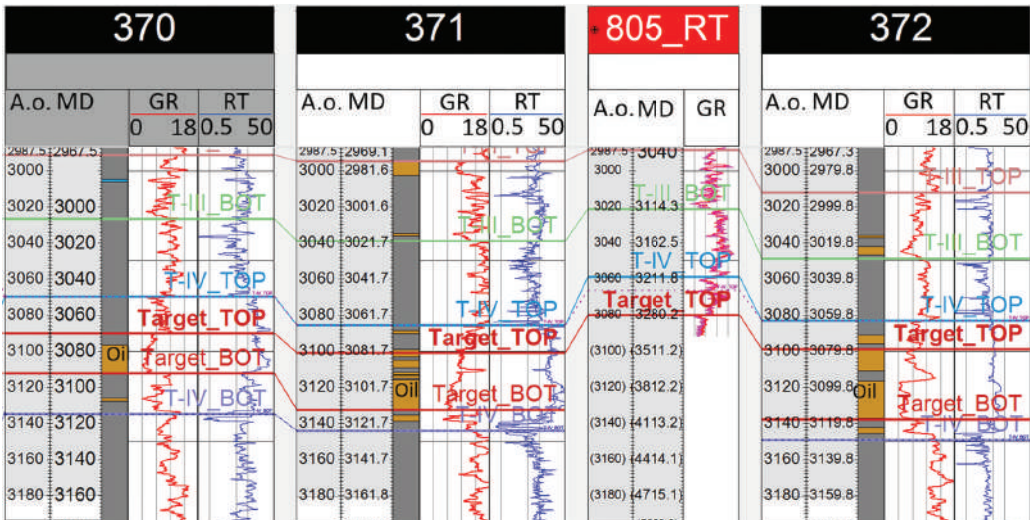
370

A.o. MD
GR
0 18
RT
0.5 50

2987.5 2967.5
3000
3020 3000
3040 3020
3060 3040
3080 3060
3100 3080
3120 3100
3140 3120
3160 3140
3180 3160

Oil

T-III_BOT
T-IV_TOP
Target_TOP
Target_BOT
T-IV_BOT

371

A.o. MD
GR
0 18
RT
0.5 50

2987.5 2969.1
3000 2981.6
3020 3001.6
3040 3021.7
3060 3041.7
3080 3061.7
3100 3081.7
3120 3101.7
3140 3121.7
3160 3141.7
3180 3161.8

Oil

T-III_TOP
T-III_BOT
T-IV_TOP
Target_TOP
Target_BOT
T-IV_BOT

805_RT

A.o. MD
GR

2987.5 3040
3000
3020 3114.3
3040 3162.5
3060 3211.8
3080 3260.2
(3100) (3511.2)
(3120) (3812.2)
(3140) (4113.2)
(3160) (4414.1)
(3180) (4715.1)

T-III_BOT
T-IV_TOP
Target_TOP

372

A.o. MD
GR
0 18
RT
0.5 50

2987.5 2967.3
3000 2979.8
3020 2999.8
3040 3019.8
3060 3039.8
3080 3059.8
3100 3079.8
3120 3099.8
3140 3119.8
3160 3139.8
3180 3159.8

Oil

T-III_TOP
T-III_BOT
T-IV_TOP
Target_TOP
Target_BOT
T-IV_BOT